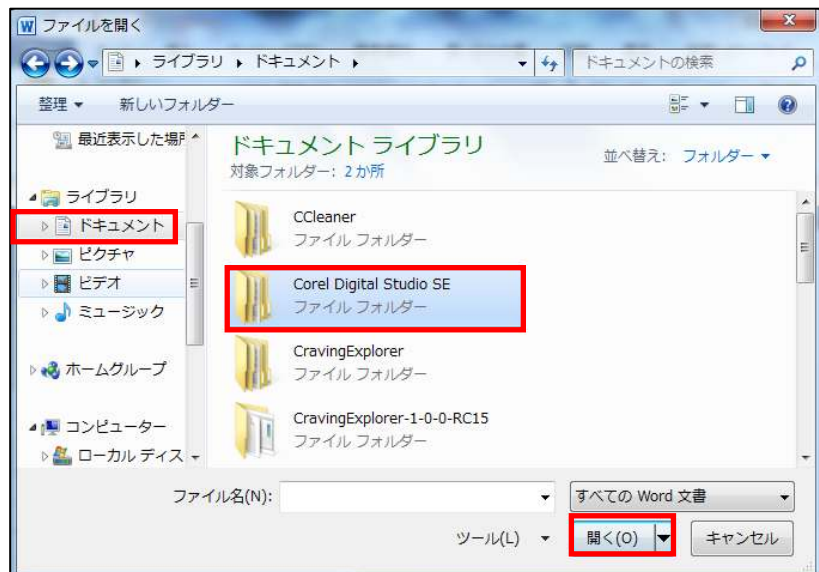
ファイルを開く

ライブラリ ▸ ドキュメント ▸

ドキュメントの検索

整理 ▾ 新しいフォルダー

最近表示した場所

ライブラリ
ドキュメント
ピクチャ
ビデオ
ミュージック

ホームグループ

コンピューター
ローカル ディス

ドキュメント ライブラリ
対象フォルダー: 2 か所

並べ替え: フォルダー ▾

CCleaner
ファイル フォルダー

Corel Digital Studio SE
ファイル フォルダー

CravingExplorer
ファイル フォルダー

CravingExplorer-1-0-0-RC15
ファイル フォルダー

ファイル名(N):

すべての Word 文書

ツール(L) ▾

開く(O)

キャンセル